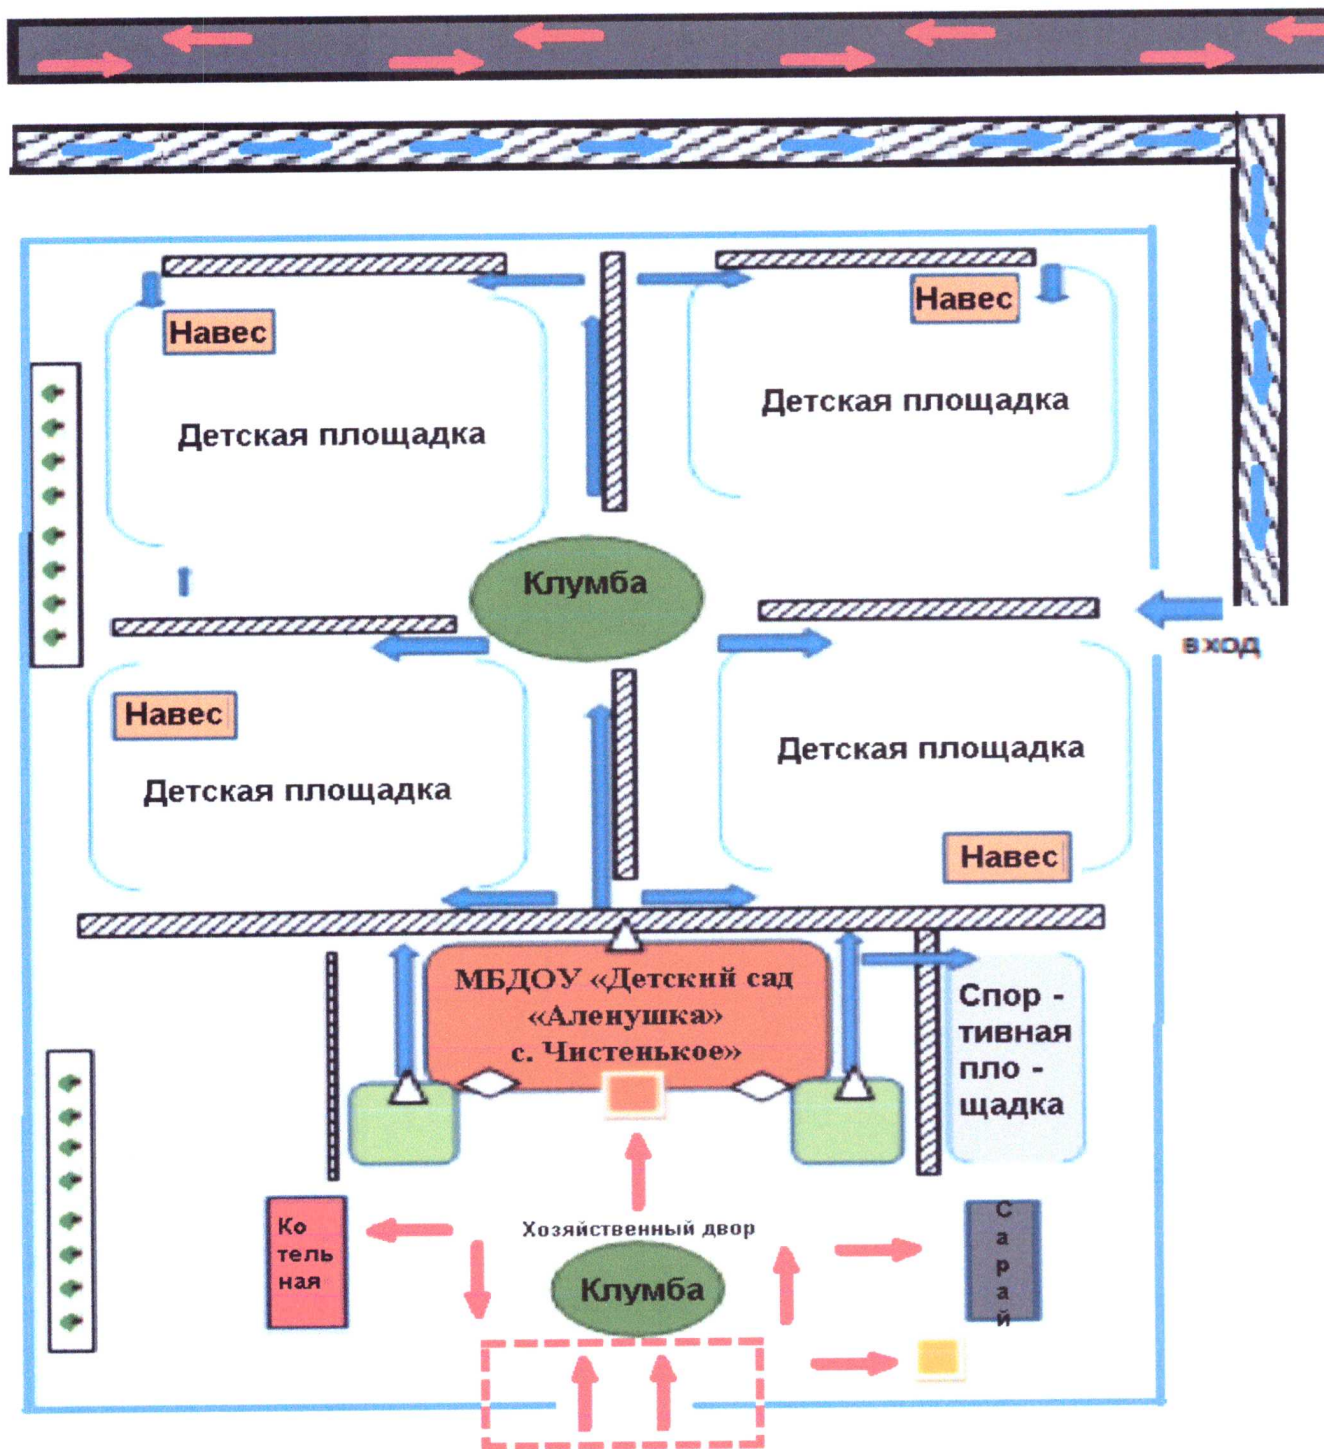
Навес

Детская площадка

Навес

Детская площадка

Клумба

вход

Навес

Детская площадка

Детская площадка

Навес

МБДОУ «Детский сад «Аленушка» с. Чистенькое»

Спор - тивная пло - щадка

Ко тель ная

Хозяйственный двор

Клумба

С а р а й